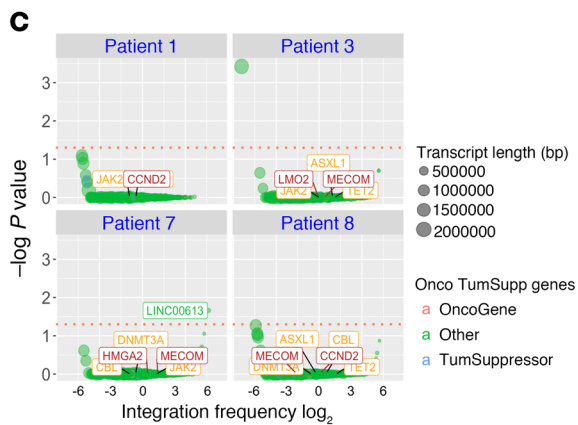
c

Patient 1

Patient 3

Patient 7

Patient 8

−log *P* value

3
2
1
0

JAK2 CCND2

ASXL1
LMO2 MECOM
JAK2 TET2

2
1
0

LINC00613

DNMT3A
HMGA2 MECOM
CBL JAK2

ASXL1 CBL
MECOM CCND2
DNMT3A TET2

-6 -3 0 3 6
-6 -3 0 3 6

Integration frequency log$_2$

Transcript length (bp)
500000
1000000
1500000
2000000

Onco TumSupp genes
a OncoGene
a Other
a TumSuppressor